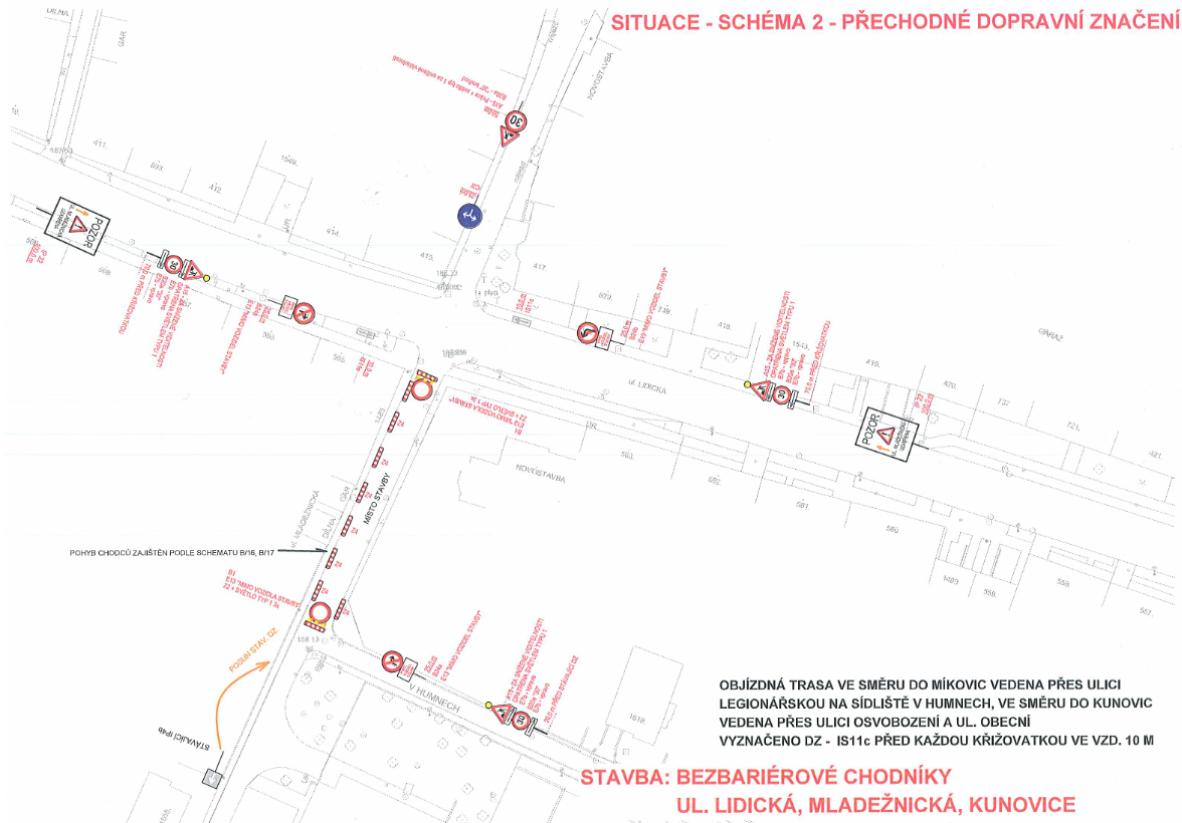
SITUACE - SCHÉMA 2 - PŘECHODNÉ DOPRAVNÍ ZNAČENÍ

POZOR

POZOR

30

30

30

ul. Lidická

V. MLADEŽNICKÁ

MÍSTO STAVBY

NOVOSTAVBA

NOVOSTAVBA

V HUMNECH

POHYB CHODCŮ ZAJIŠTĚN PODLE SCHEMATU B/16, B/17

POSUN STAV. DZ

STÁVAJÍCÍ IP4b

411

412

413

417

418

419

420

421

559

580

581

1519

OBJÍZDNÁ TRASA VE SMĚRU DO MÍKOVIC VEDENA PŘES ULICI LEGIONÁŘSKOU NA SÍDLIŠTĚ V HUMNECH, VE SMĚRU DO KUNOVIC VEDENA PŘES ULICI OSVOBOZENÍ A UL. OBECNÍ
VYZNAČENO DZ - IS11c PŘED KAŽDOU KŘIŽOVATKOU VE VZD. 10 M

STAVBA: BEZBARIÉROVÉ CHODNÍKY
UL. LIDICKÁ, MLADEŽNICKÁ, KUNOVICE